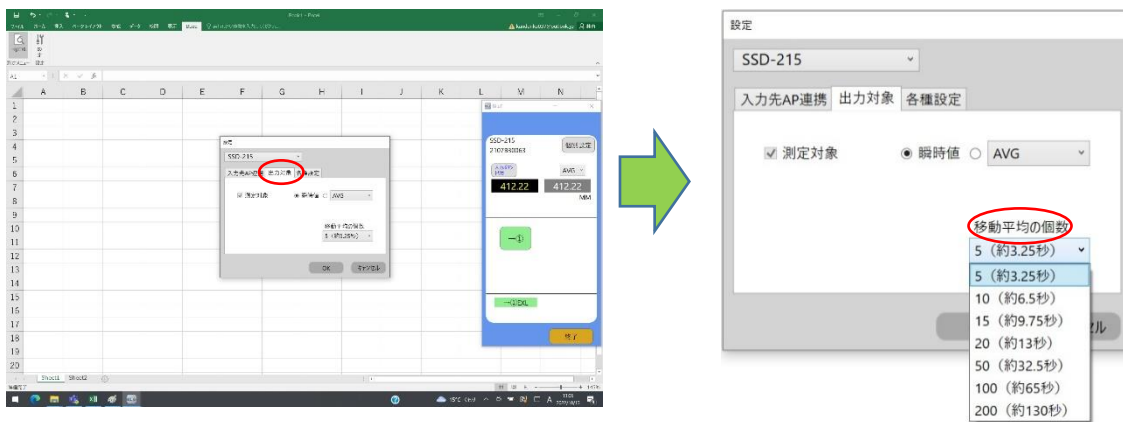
A B C D E F G H I J K L M N
1 2 3 4 5 6 7 8 9 10 11 12 13 14 15 16 17 18 19 20

設定
SSD-215
入力先AP連携 出力対象 各種設定
☑ 測定対象 ◉ 瞬時値 ○ AVG
移動平均の個数
5 (約3.25秒)
OK キャンセル

SSD-215
2107830063
412.22 412.22
MM
終了

Sheet1 Sheet2

設定
SSD-215
入力先AP連携 出力対象 各種設定
☑ 測定対象 ◉ 瞬時値 ○ AVG
移動平均の個数
5（約3.25秒）
5（約3.25秒）
10（約6.5秒）
15（約9.75秒）
20（約13秒）
50（約32.5秒）
100（約65秒）
200（約130秒）
ル